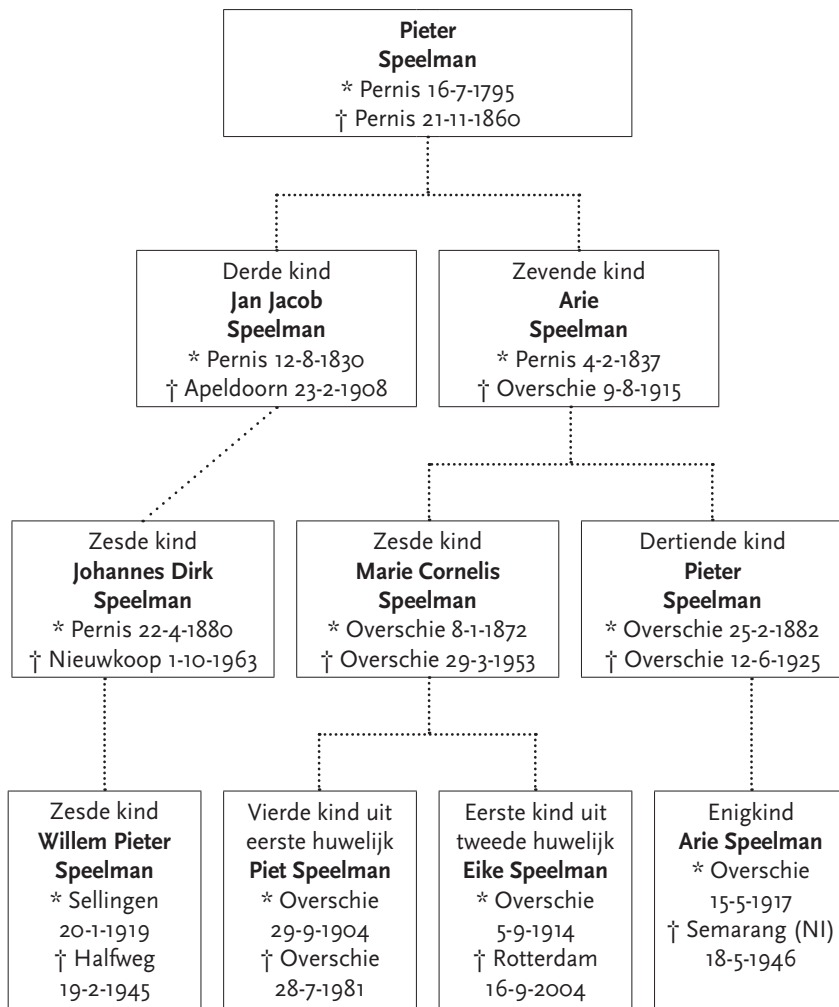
Pieter
Speelman
* Pernis 16-7-1795
† Pernis 21-11-1860

Derde kind
Jan Jacob
Speelman
* Pernis 12-8-1830
† Apeldoorn 23-2-1908

Zevende kind
Arie
Speelman
* Pernis 4-2-1837
† Overschie 9-8-1915

Zesde kind
Johannes Dirk
Speelman
* Pernis 22-4-1880
† Nieuwkoop 1-10-1963

Zesde kind
Marie Cornelis
Speelman
* Overschie 8-1-1872
† Overschie 29-3-1953

Dertiende kind
Pieter
Speelman
* Overschie 25-2-1882
† Overschie 12-6-1925

Zesde kind
Willem Pieter
Speelman
* Sellingen
20-1-1919
† Halfweg
19-2-1945

Vierde kind uit
eerste huwelijk
Piet Speelman
* Overschie
29-9-1904
† Overschie
28-7-1981

Eerste kind uit
tweede huwelijk
Eike Speelman
* Overschie
5-9-1914
† Rotterdam
16-9-2004

Enigkind
Arie Speelman
* Overschie
15-5-1917
† Semarang (NI)
18-5-1946